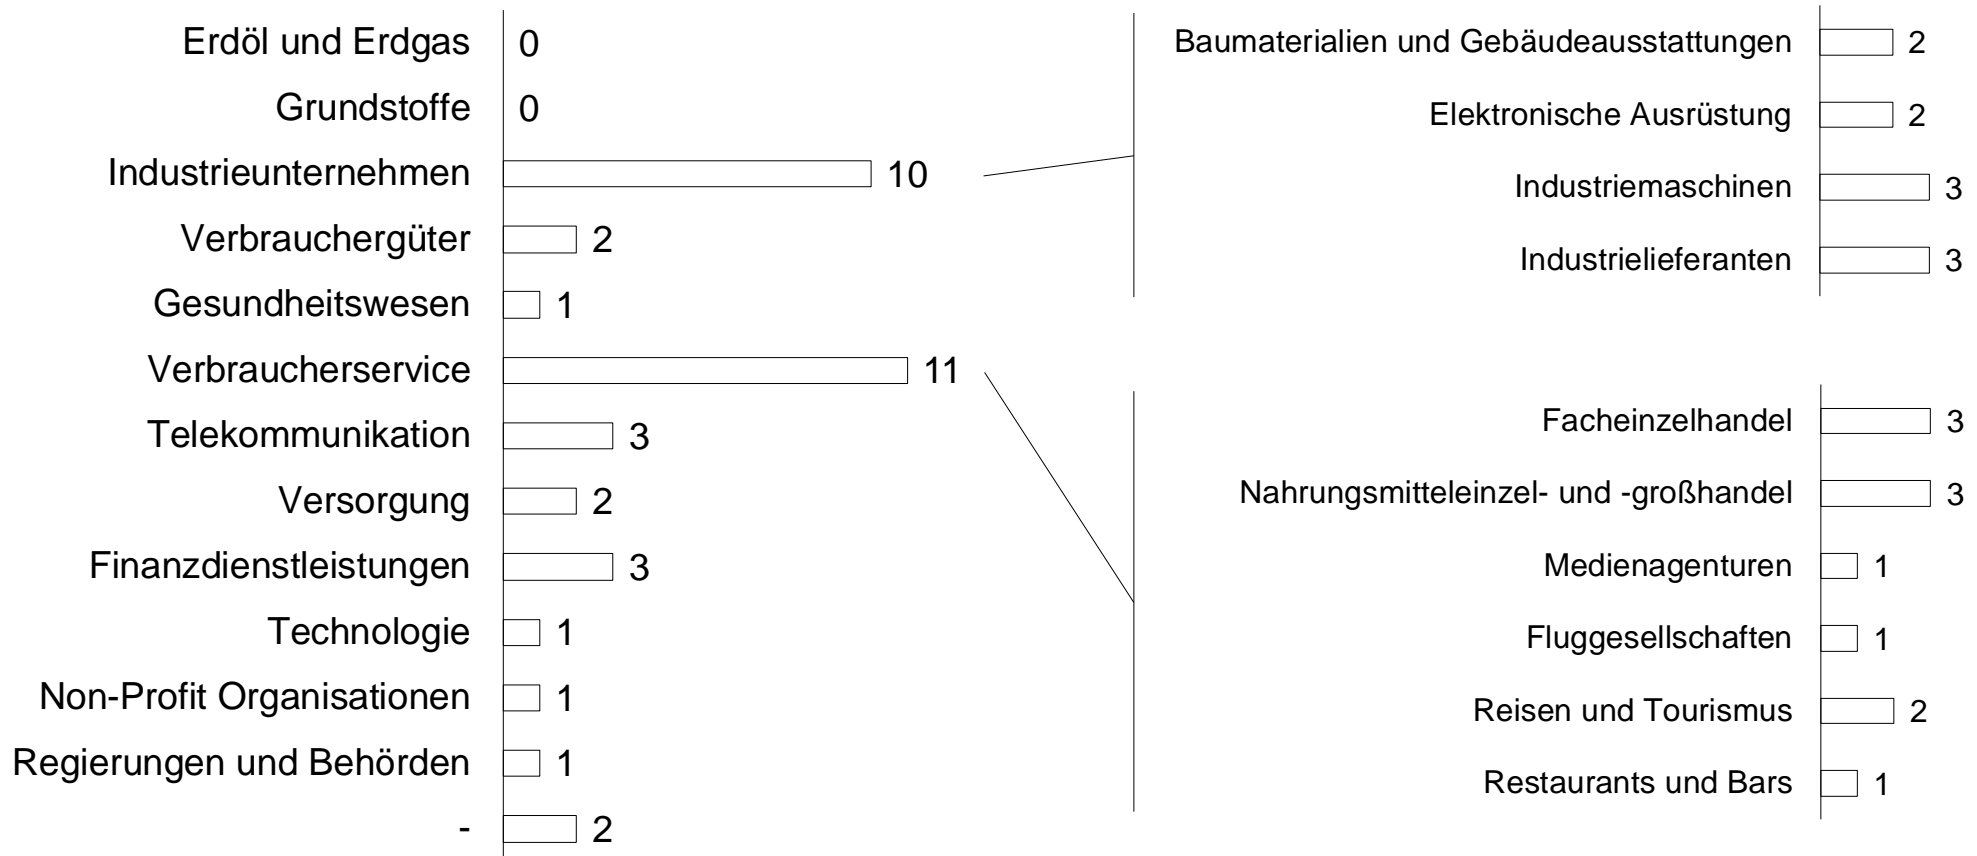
Erdöl und Erdgas 0
Grundstoffe 0
Industrieunternehmen 10
Verbrauchergüter 2
Gesundheitswesen 1
Verbraucherservice 11
Telekommunikation 3
Versorgung 2
Finanzdienstleistungen 3
Technologie 1
Non-Profit Organisationen 1
Regierungen und Behörden 1
- 2

Baumaterialien und Gebäudeausstattungen 2
Elektronische Ausrüstung 2
Industriemaschinen 3
Industrielieferanten 3

Facheinzelhandel 3
Nahrungsmitteleinzel- und -großhandel 3
Medienagenturen 1
Fluggesellschaften 1
Reisen und Tourismus 2
Restaurants und Bars 1